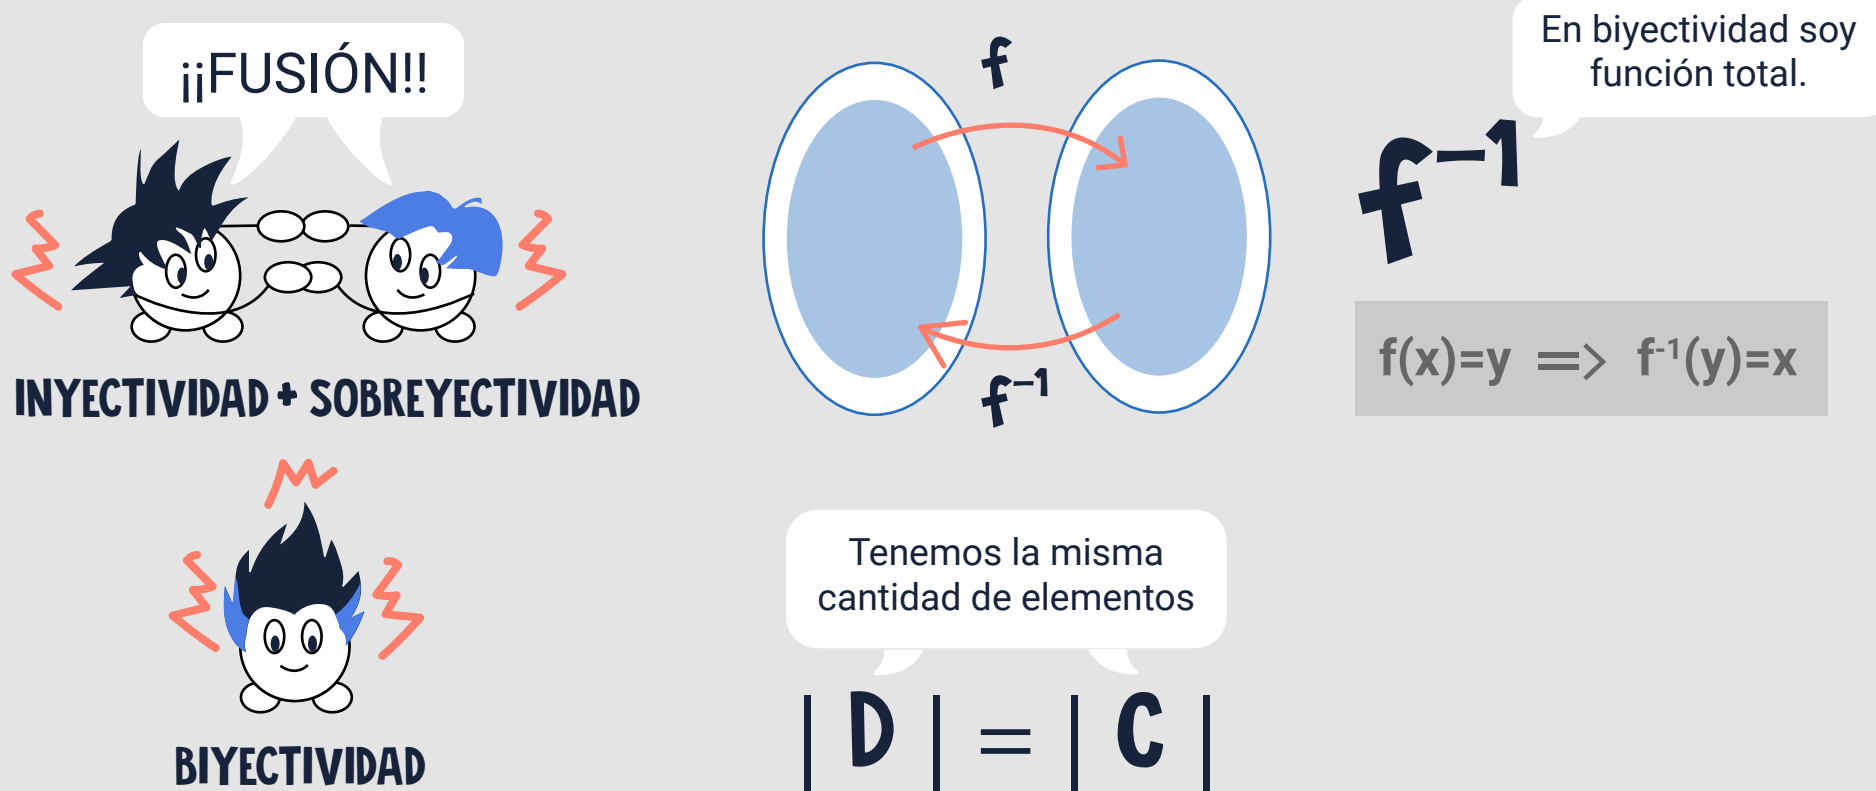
¡¡FUSIÓN!!

INYECTIVIDAD + SOBREYECTIVIDAD

BIYECTIVIDAD

$f$

$f^{-1}$

Tenemos la misma cantidad de elementos

$|D| = |C|$

En biyectividad soy función total.

$f^{-1}$

$f(x)=y \Rightarrow f^{-1}(y)=x$